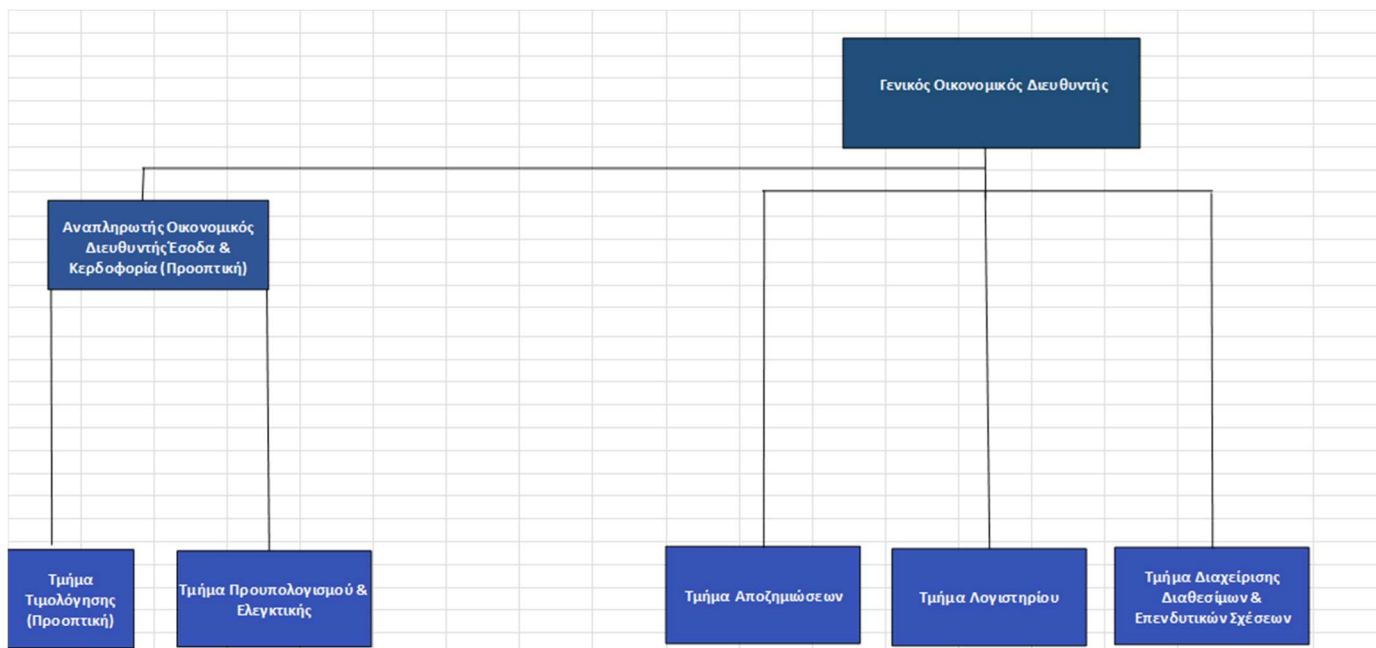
Γενικός Οικονομικός Διευθυντής

Αναπληρωτής Οικονομικός Διευθυντής Έσοδα & Κερδοφορία (Προοπτική)

Τμήμα Τιμολόγησης (Προοπτική)

Τμήμα Προυπολογισμού & Ελεγκτικής

Τμήμα Αποζημιώσεων

Τμήμα Λογιστηρίου

Τμήμα Διαχείρισης Διαθεσίμων & Επενδυτικών Σχέσεων